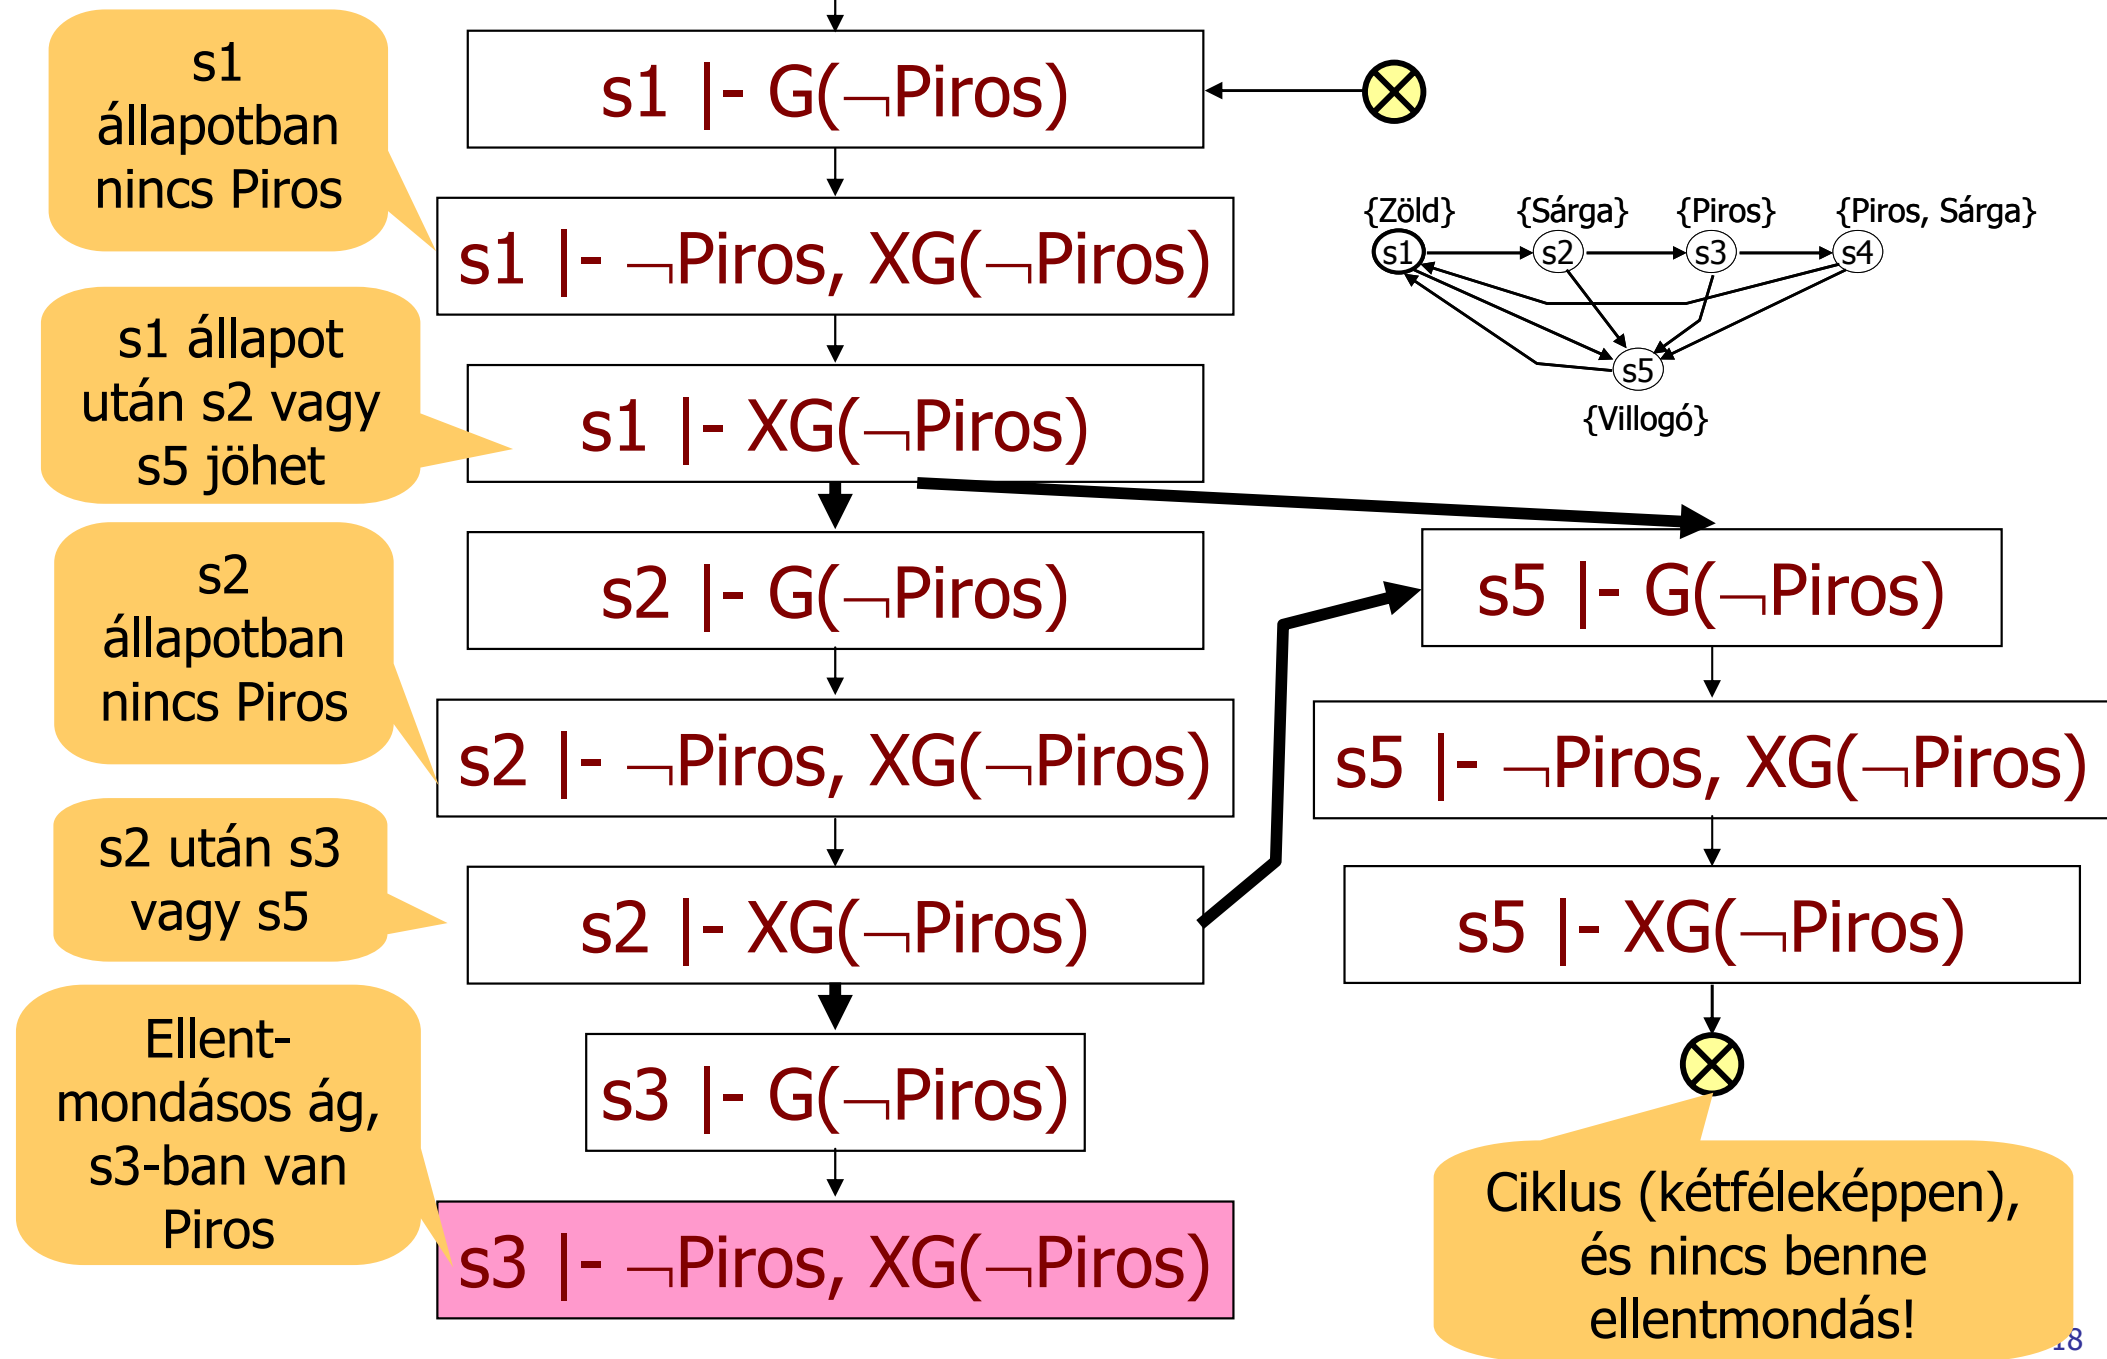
s1 állapotban nincs Piros

s1 |- G(¬Piros)

s1 |- ¬Piros, XG(¬Piros)

s1 állapot után s2 vagy s5 jöhet

s1 |- XG(¬Piros)

{Zöld} {Sárga} {Piros} {Piros, Sárga}
s1 s2 s3 s4
s5
{Villogó}

s2 állapotban nincs Piros

s2 |- G(¬Piros)

s5 |- G(¬Piros)

s2 |- ¬Piros, XG(¬Piros)

s5 |- ¬Piros, XG(¬Piros)

s2 után s3 vagy s5

s2 |- XG(¬Piros)

s5 |- XG(¬Piros)

Ellentmondásos ág, s3-ban van Piros

s3 |- G(¬Piros)

s3 |- ¬Piros, XG(¬Piros)

Ciklus (kétféleképpen), és nincs benne ellentmondás!

18